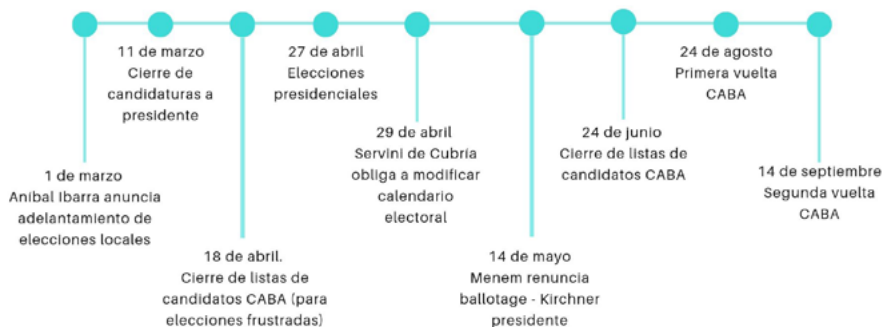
1 de marzo
Anibal Ibarra anuncia adelantamiento de elecciones locales

11 de marzo
Cierre de candidaturas a presidente

18 de abril.
Cierre de listas de candidatos CABA (para elecciones frustradas)

27 de abril
Elecciones presidenciales

29 de abril
Servini de Cubría obliga a modificar calendario electoral

14 de mayo
Menem renuncia ballotage - Kirchner presidente

24 de junio
Cierre de listas de candidatos CABA

24 de agosto
Primera vuelta CABA

14 de septiembre
Segunda vuelta CABA